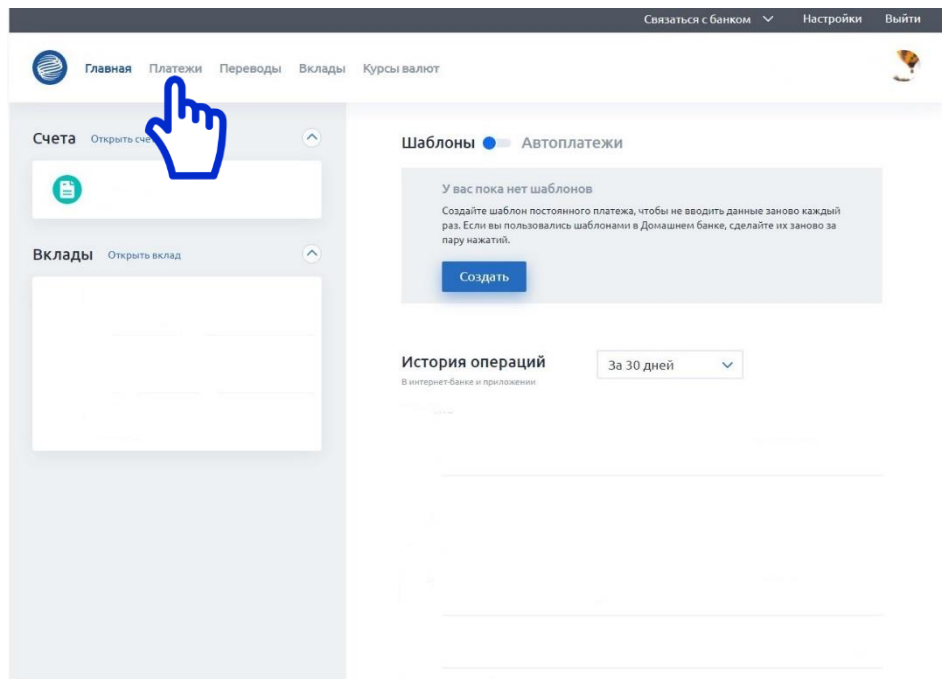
Связаться с банком Настройки Выйти

Главная Платежи Переводы Вклады Курсы валют

Счета Открыть сче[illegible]

Вклады Открыть вклад

Шаблоны Автоплатежи

У вас пока нет шаблонов

Создайте шаблон постоянного платежа, чтобы не вводить данные заново каждый раз. Если вы пользовались шаблонами в Домашнем банке, сделайте их заново за пару нажатий.

Создать

История операций

В интернет-банке и приложении

За 30 дней